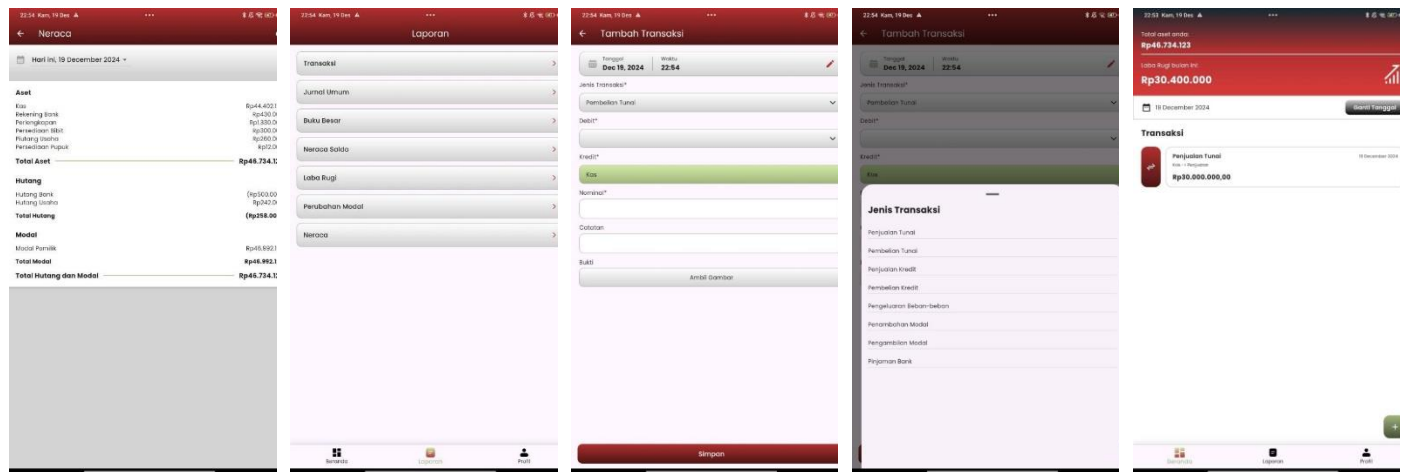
22:54 Kam, 19 Des

← Neraca

Hari ini, 19 December 2024

Aset

Kas Rp44.402.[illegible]
Rekening Bank Rp430.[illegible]
Perlengkapan Rp1.330.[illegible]
Persediaan Bibit Rp300.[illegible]
Piutang Usaha Rp260.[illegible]
Persediaan Pupuk Rp12.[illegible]

Total Aset Rp46.734.1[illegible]

Hutang

Hutang Bank (Rp500.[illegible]
Hutang Usaha Rp242.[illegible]

Total Hutang (Rp258.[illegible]

Modal

Modal Pemilik Rp46.992.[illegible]

Total Modal Rp46.992.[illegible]

Total Hutang dan Modal Rp45.734.1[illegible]

22:54 Kam, 19 Des

Laporan

Transaksi
Jurnal Umum
Buku Besar
Neraca Saldo
Laba Rugi
Perubahan Modal
Neraca

Beranda Laporan Profil

22:54 Kam, 19 Des

← Tambah Transaksi

Tanggal Dec 19, 2024 Waktu 22:54

Jenis Transaksi*
Pembelian Tunai
Debit*
Kredit*
Kas
Nominal*
Catatan
Bukti
Ambil Gambar

Simpan

22:54 Kam, 19 Des

← Tambah Transaksi

Tanggal Dec 19, 2024 Waktu 22:54

Jenis Transaksi*
Pembelian Tunai
Debit*
Kredit*
Kas

Jenis Transaksi

Penjualan Tunai
Pembelian Tunai
Penjualan Kredit
Pembelian Kredit
Pengeluaran Beban-beban
Penambahan Modal
Pengambilan Modal
Pinjaman Bank

22:53 Kam, 19 Des

Total aset anda:
Rp46.734.123

Laba Rugi bulan ini
Rp30.400.000

19 December 2024 Ganti Tanggal

Transaksi

Penjualan Tunai 19 December 2024
Kas → Penjualan
Rp30.000.000,00

Beranda Laporan Profil